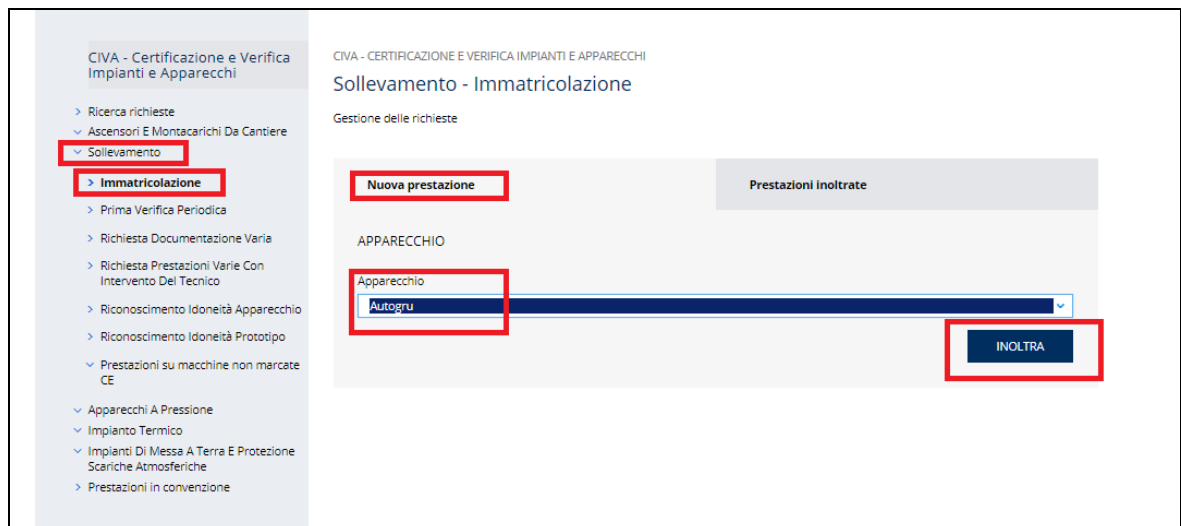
CIVA - Certificazione e Verifica Impianti e Apparecchi

> Ricerca richieste
> Ascensori E Montacarichi Da Cantiere
> Sollevamento
> Immatricolazione
> Prima Verifica Periodica
> Richiesta Documentazione Varia
> Richiesta Prestazioni Varie Con Intervento Del Tecnico
> Riconoscimento Idoneità Apparecchio
> Riconoscimento Idoneità Prototipo
> Prestazioni su macchine non marcate CE
> Apparecchi A Pressione
> Impianto Termico
> Impianti Di Messa A Terra E Protezione Scariche Atmosferiche
> Prestazioni in convenzione

CIVA - CERTIFICAZIONE E VERIFICA IMPIANTI E APPARECCHI

Sollevamento - Immatricolazione

Gestione delle richieste

Nuova prestazione

Prestazioni inoltrate

APPARECCHIO

Apparecchio

Autogru

INOLTRA